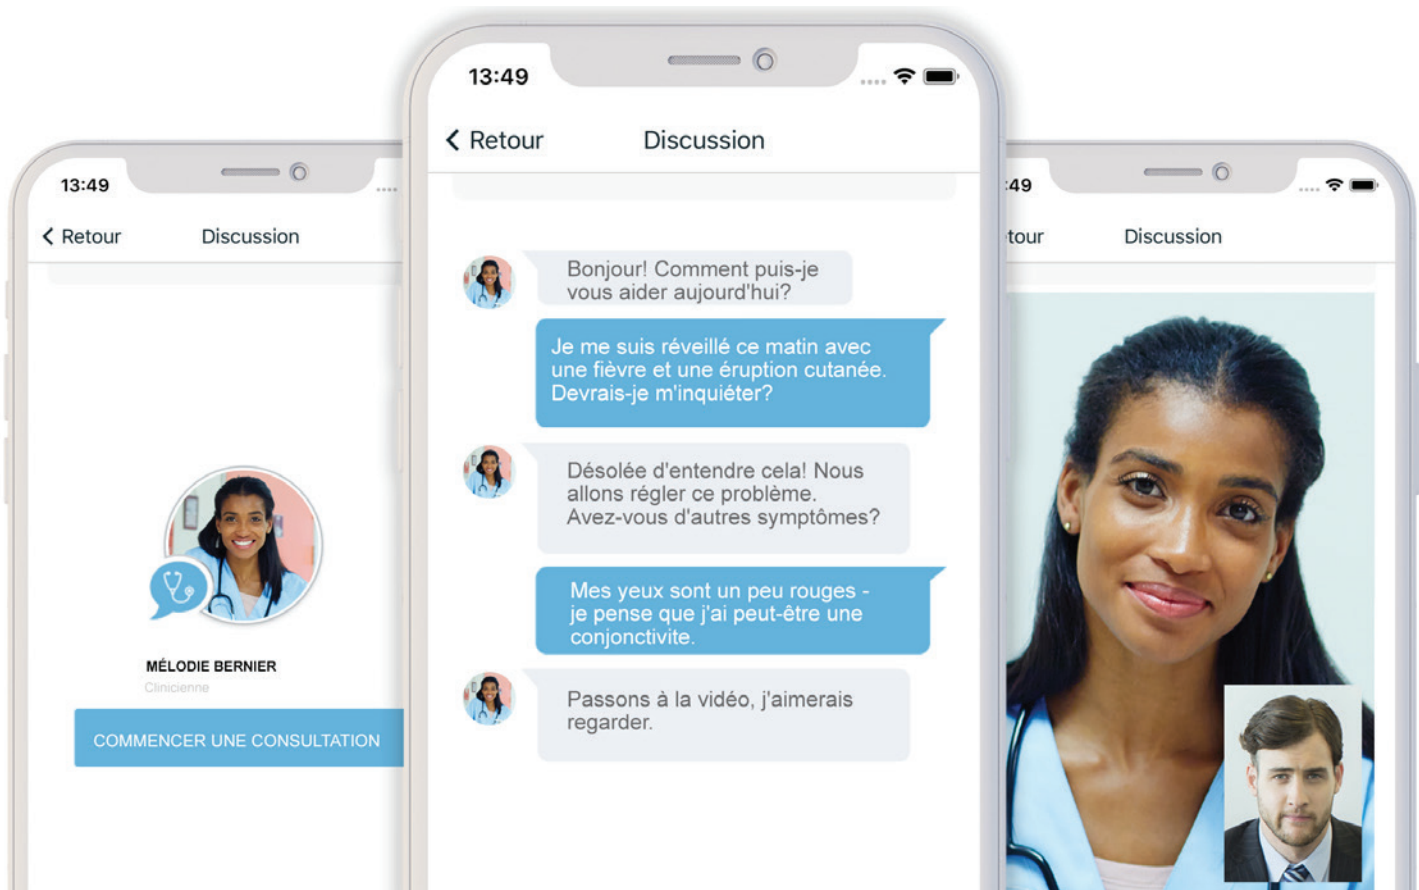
13:49

Retour Discussion

MÉLODIE BERNIER
Clinicienne

COMMENCER UNE CONSULTATION

13:49

Retour Discussion

Bonjour! Comment puis-je vous aider aujourd'hui?

Je me suis réveillé ce matin avec une fièvre et une éruption cutanée. Devrais-je m'inquiéter?

Désolée d'entendre cela! Nous allons régler ce problème. Avez-vous d'autres symptômes?

Mes yeux sont un peu rouges - je pense que j'ai peut-être une conjonctivite.

Passons à la vidéo, j'aimerais regarder.

:49

tour Discussion